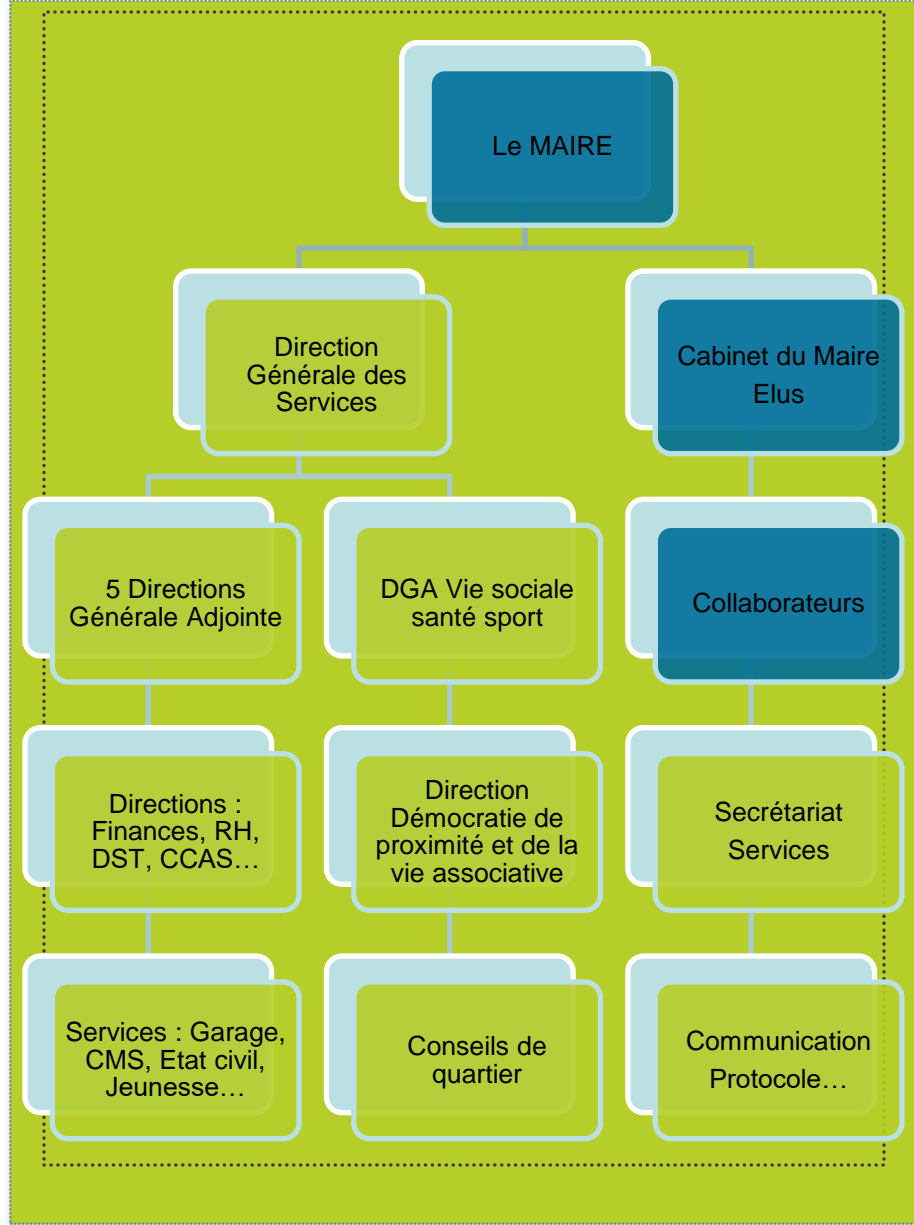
Le MAIRE

Direction Générale des Services

Cabinet du Maire Elus

5 Directions Générale Adjointe

DGA Vie sociale santé sport

Collaborateurs

Directions : Finances, RH, DST, CCAS…

Direction Démocratie de proximité et de la vie associative

Secrétariat Services

Services : Garage, CMS, Etat civil, Jeunesse…

Conseils de quartier

Communication Protocole…